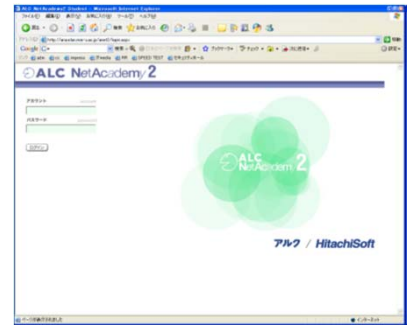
ALC NetAcademy2 Student - Microsoft Internet Explorer

ファイル(F) 編集(E) 表示(V) お気に入り(A) ツール(T) ヘルプ(H)

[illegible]

ALC NetAcademy 2

アカウント

パスワード

ログイン

ALC NetAcademy 2

アルク / HitachiSoft

ページが表示されました

インターネット